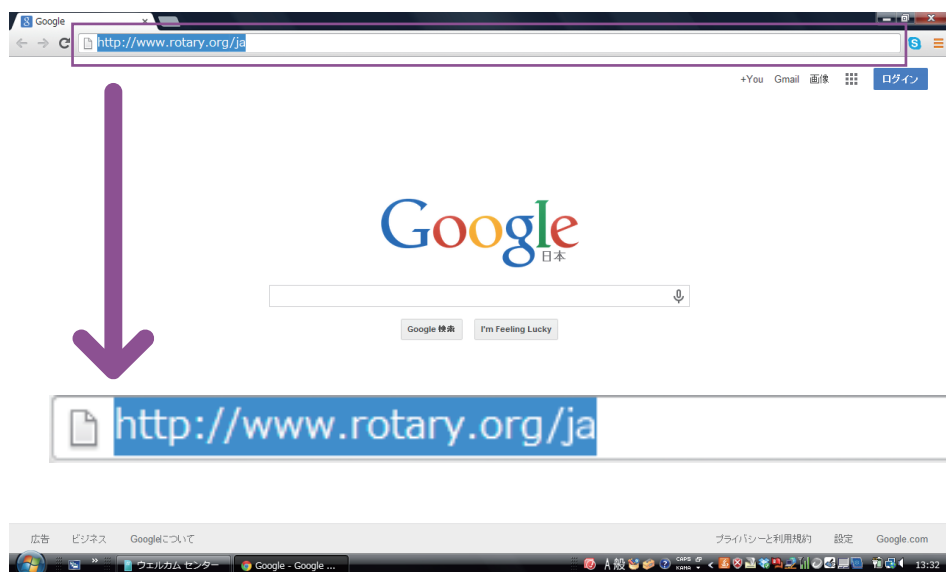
Google

http://www.rotary.org/ja

+You Gmail 画像 ログイン

Google
日本

Google 検索 I'm Feeling Lucky

http://www.rotary.org/ja

広告 ビジネス Googleについて

プライバシーと利用規約 設定 Google.com

ウェルカム センター Google - Google ...

A 般

13:32